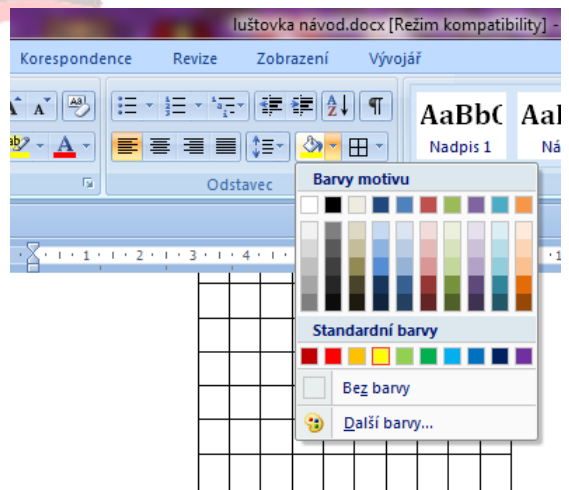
luštovka návod.docx [Režim kompatibility] -

Korespondence Revize Zobrazení Vývojář

AaBbC AaI
Nadpis 1 Ná

Odstavec

Barvy motivu

Standardní barvy

Bez barvy

Další barvy...

· 1 · 1 · 1 · 2 · 1 · 3 · 1 · 4 · 1